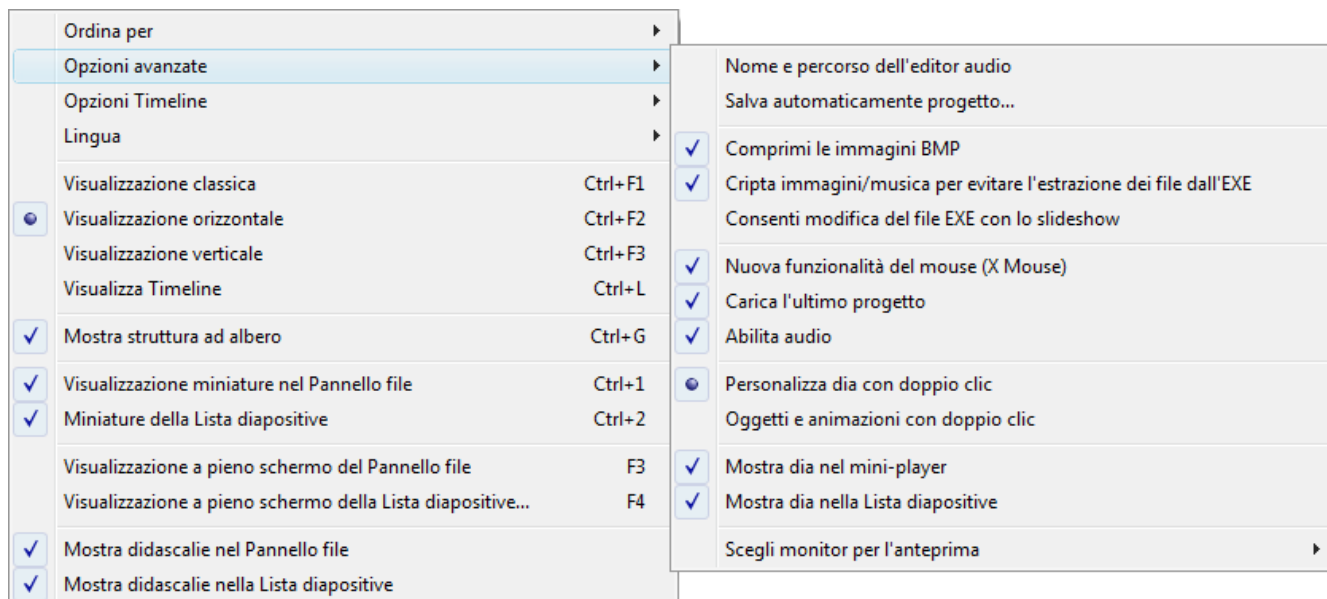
Ordina per
Opzioni avanzate
Opzioni Timeline
Lingua

Visualizzazione classica Ctrl+F1
Visualizzazione orizzontale Ctrl+F2
Visualizzazione verticale Ctrl+F3
Visualizza Timeline Ctrl+L

✓ Mostra struttura ad albero Ctrl+G

✓ Visualizzazione miniature nel Pannello file Ctrl+1
✓ Miniature della Lista diapositive Ctrl+2

Visualizzazione a pieno schermo del Pannello file F3
Visualizzazione a pieno schermo della Lista diapositive... F4

✓ Mostra didascalie nel Pannello file
✓ Mostra didascalie nella Lista diapositive

Nome e percorso dell'editor audio
Salva automaticamente progetto...

✓ Comprimi le immagini BMP
✓ Cripta immagini/musica per evitare l'estrazione dei file dall'EXE
Consenti modifica del file EXE con lo slideshow

✓ Nuova funzionalità del mouse (X Mouse)
✓ Carica l'ultimo progetto
✓ Abilita audio

Personalizza dia con doppio clic
Oggetti e animazioni con doppio clic

✓ Mostra dia nel mini-player
✓ Mostra dia nella Lista diapositive

Scegli monitor per l'anteprima